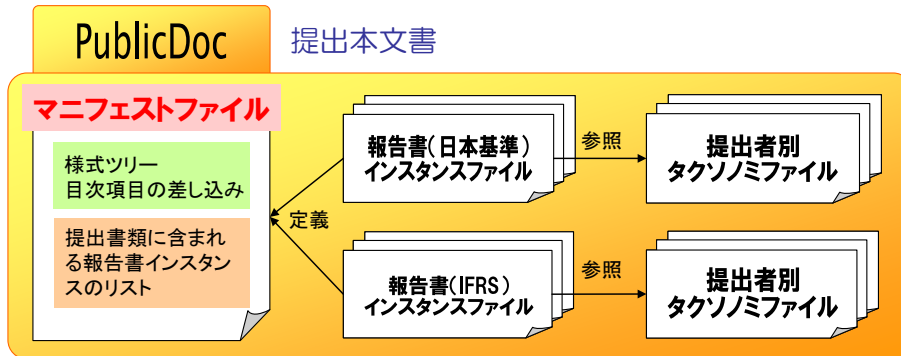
PublicDoc 提出本文書

マニフェストファイル

様式ツリー
目次項目の差し込み

提出書類に含まれる報告書インスタンスのリスト

定義

報告書（日本基準）
インスタンスファイル

参照

提出者別
タクソノミファイル

報告書（IFRS）
インスタンスファイル

参照

提出者別
タクソノミファイル